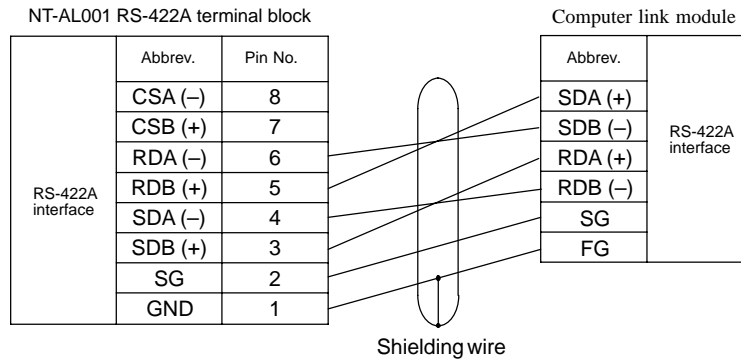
NT-AL001 RS-422A terminal block

| Abbrev. | Pin No. |
|---|---|
| CSA (–) | 8 |
| CSB (+) | 7 |
| RDA (–) | 6 |
| RDB (+) | 5 |
| SDA (–) | 4 |
| SDB (+) | 3 |
| SG | 2 |
| GND | 1 |

RS-422A interface

Computer link module

| Abbrev. |
|---|
| SDA (+) |
| SDB (–) |
| RDA (+) |
| RDB (–) |
| SG |
| FG |

RS-422A interface

Shielding wire